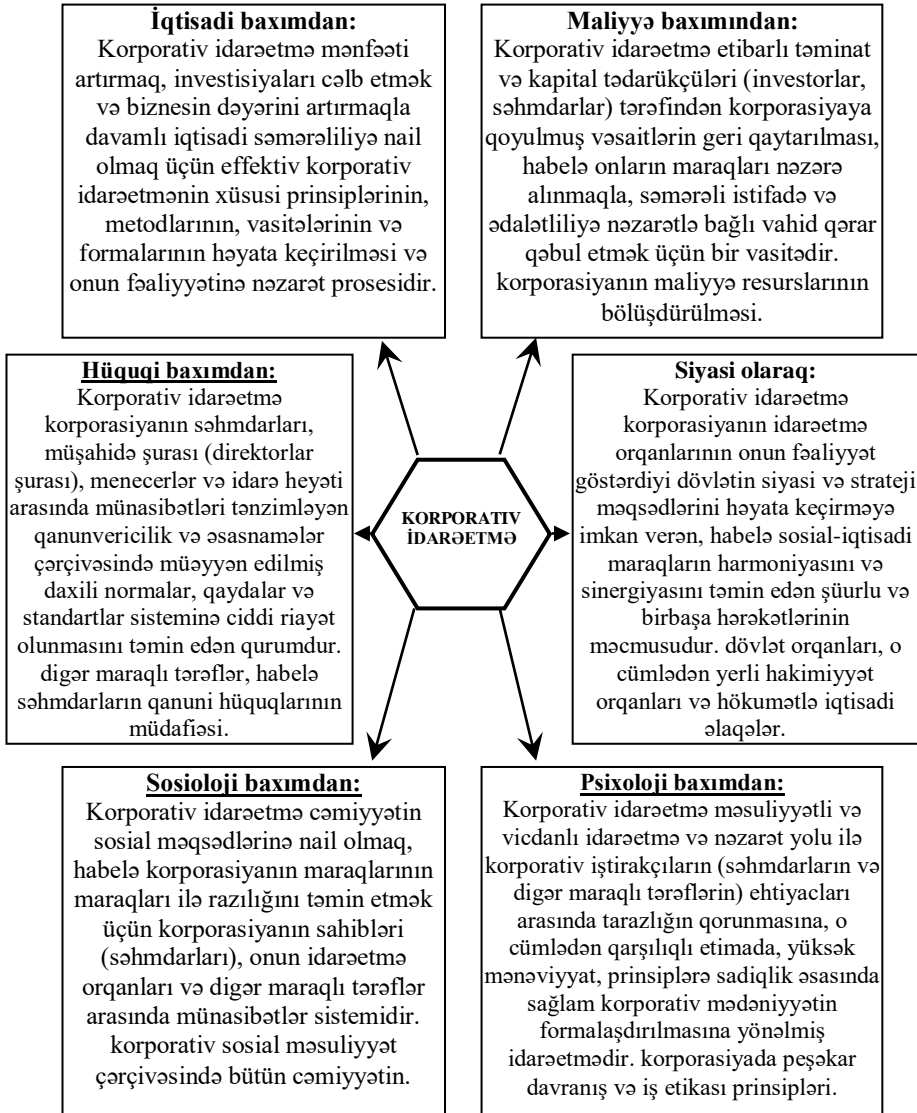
**İqtisadi baxımdan:**
Korporativ idarəetmə mənfəəti artırmaq, investisiyaları cəlb etmək və biznesin dəyərini artırmaqla davamlı iqtisadi səmərəliliyə nail olmaq üçün effektiv korporativ idarəetmənin xüsusi prinsiplərinin, metodlarının, vasitələrinin və formalarının həyata keçirilməsi və onun fəaliyyətinə nəzarət prosesidir.

**Maliyyə baxımından:**
Korporativ idarəetmə etibarlı təminat və kapital tədarükçüləri (investorlar, səhmdarlar) tərəfindən korporasiyaya qoyulmuş vəsaitlərin geri qaytarılması, habelə onların maraqları nəzərə alınmaqla, səmərəli istifadə və ədalətliliyə nəzarətlə bağlı vahid qərar qəbul etmək üçün bir vasitədir. korporasiyanın maliyyə resurslarının bölüşdürülməsi.

**Hüquqi baxımdan:**
Korporativ idarəetmə korporasiyanın səhmdarları, müşahidə şurası (direktorlar şurası), menecerlər və idarə heyəti arasında münasibətləri tənzimləyən qanunvericilik və əsasnamələr çərçivəsində müəyyən edilmiş daxili normalar, qaydalar və standartlar sisteminə ciddi riayət olunmasını təmin edən qurumdur. digər maraqlı tərəflər, habelə səhmdarların qanuni hüquqlarının müdafiəsi.

KORPORATIV İDARƏETMƏ

**Siyasi olaraq:**
Korporativ idarəetmə korporasiyanın idarəetmə orqanlarının onun fəaliyyət göstərdiyi dövlətin siyasi və strateji məqsədlərini həyata keçirməyə imkan verən, habelə sosial-iqtisadi maraqların harmoniyasını və sinergiyasını təmin edən şüurlu və birbaşa hərəkətlərinin məcmusudur. dövlət orqanları, o cümlədən yerli hakimiyyət orqanları və hökumətlə iqtisadi əlaqələr.

**Sosioloji baxımdan:**
Korporativ idarəetmə cəmiyyətin sosial məqsədlərinə nail olmaq, habelə korporasiyanın maraqlarının maraqları ilə razılığını təmin etmək üçün korporasiyanın sahibləri (səhmdarları), onun idarəetmə orqanları və digər maraqlı tərəflər arasında münasibətlər sistemidir. korporativ sosial məsuliyyət çərçivəsində bütün cəmiyyətin.

**Psixoloji baxımdan:**
Korporativ idarəetmə məsuliyyətli və vicdanlı idarəetmə və nəzarət yolu ilə korporativ iştirakçıların (səhmdarların və digər maraqlı tərəflərin) ehtiyacları arasında tarazlığın qorunmasına, o cümlədən qarşılıqlı etimada, yüksək mənəviyyat, prinsiplərə sadiqlik əsasında sağlam korporativ mədəniyyətin formalaşdırılmasına yönəlmiş idarəetmədir. korporasiyada peşəkar davranış və iş etikası prinsipləri.